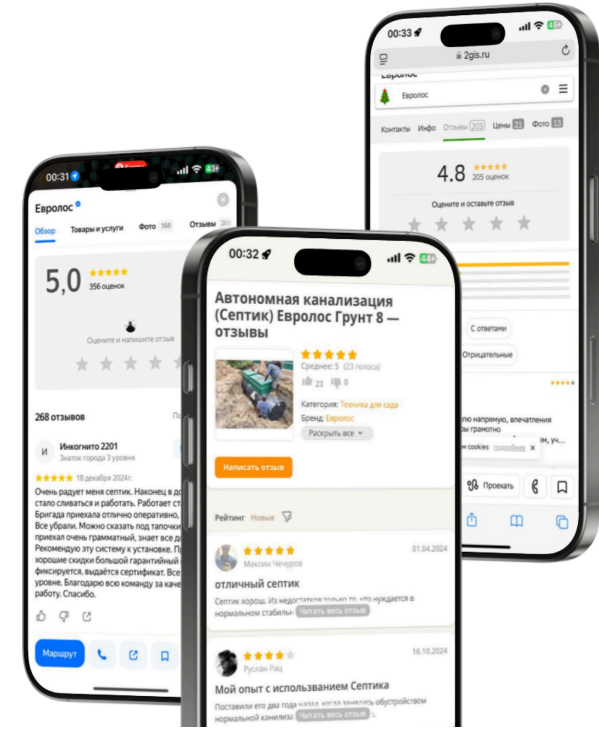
00:33
2gis.ru
Евролос
Евролос
Контакты Инфо Отзывы 203 Цены 21 Фото 13
4.8 ★★★★★
205 оценок
Оцените и оставьте отзыв
С ответами
Отрицательные
ло напрямую, впечатления
ы грамотно
м, уч...
м cookies подробнее
Проехать

00:31
Евролос
Обзор Товары и услуги Фото 168 Отзывы 26
5,0 ★★★★★
356 оценок
Оцените и напишите отзыв
268 отзывов
Инкогнито 2201
Знаток города 3 уровня
★★★★★ 18 декабря 2024 г.
Очень радует меня септик. Наконец в до стало сливаться и работать. Работает ст Бригада приехала отлично оперативно, Все убрали. Можно сказать под тапочки приехал очень грамматный, знает все д Рекомендую эту систему к установке. П хорошие скидки большой гарантийный фиксируется, выдаётся сертификат. Все уровне. Благодарю всю команду за каче работу. Спасибо.
Маршрут

00:32
Автономная канализация (Септик) Евролос Грунт 8 — отзывы
★★★★★
Среднее: 5 (23 голоса)
23 0
Категория: Техника для сада
Бренд: Евролос
Раскрыть все
Написать отзыв
Рейтинг Новые
★★★★★ 01.04.2024
Максим Чечуров
отличный септик
Септик хорош. Из недостатков только то, что нуждается в нормальном стабиль Читать весь отзыв
★★★★ 16.10.2024
Руслан Рац
Мой опыт с использованием Септика
Поставили его два года назад, когда заменить обустройством нормальной канализ Читать весь отзыв